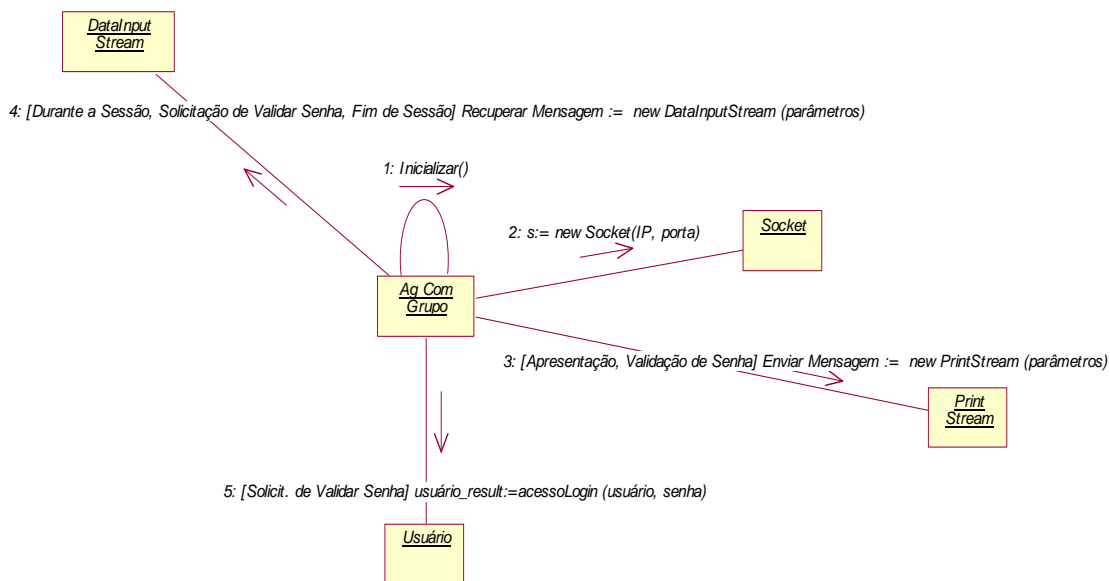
DataInput Stream

4: [Durante a Sessão, Solicitação de Validar Senha, Fim de Sessão] Recuperar Mensagem := new DataInputStream (parâmetros)

1: Inicializar()

2: s:= new Socket(IP, porta)

Socket

Ag Com Grupo

3: [Apresentação, Validação de Senha] Enviar Mensagem := new PrintStream (parâmetros)

Print Stream

5: [Solicit. de Validar Senha] usuário_result:=acessoLogin (usuário, senha)

Usuário